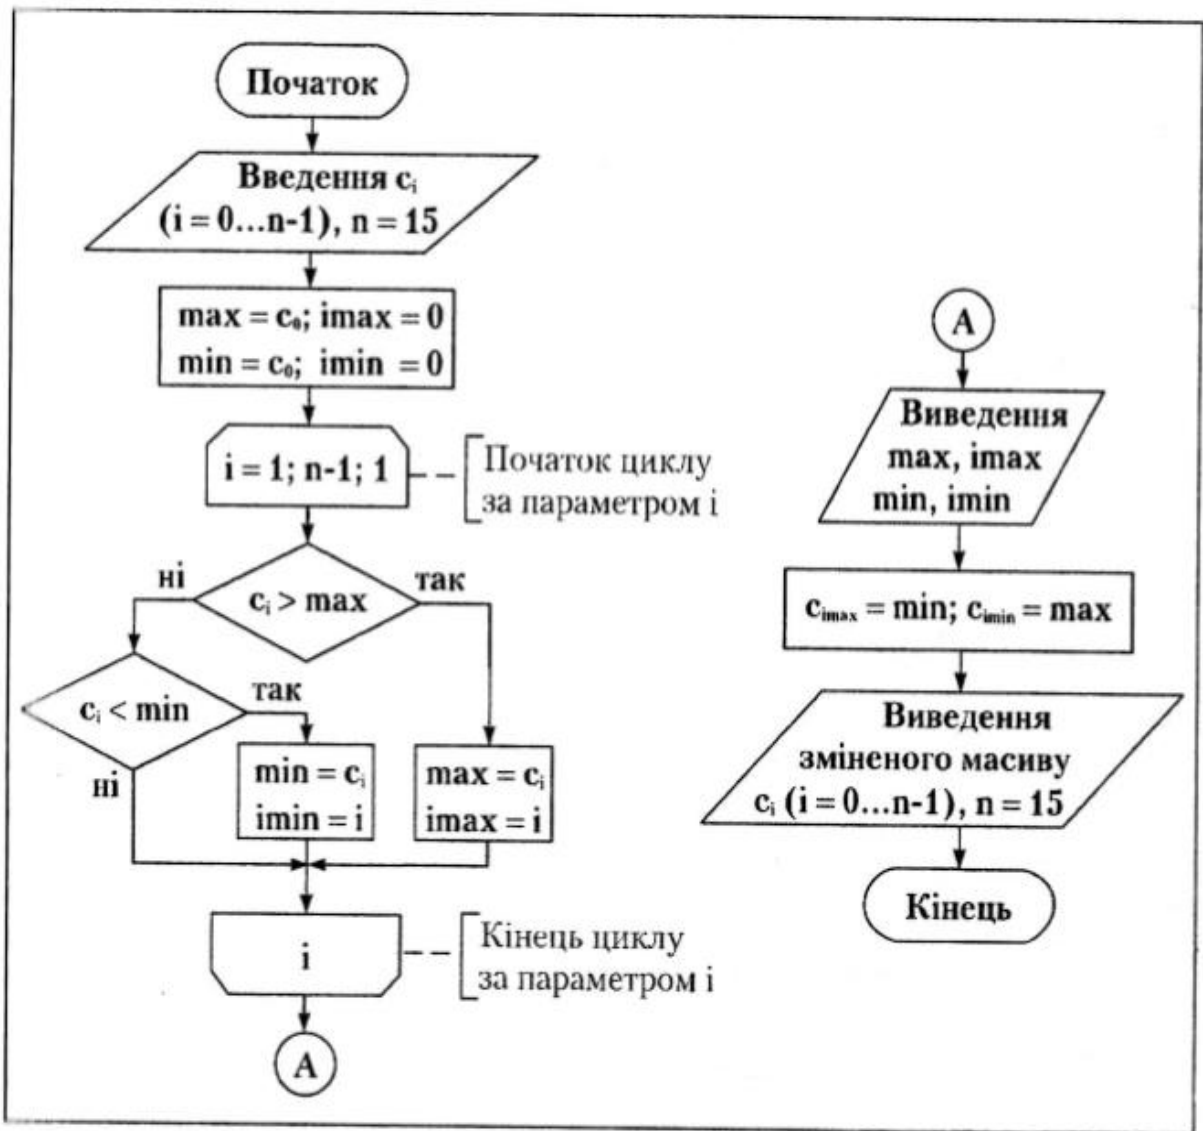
Початок

Введення $c_i$ $(i = 0...n-1)$, $n = 15$

$max = c_0$; $imax = 0$
$min = c_0$; $imin = 0$

$i = 1; n-1; 1$

Початок циклу за параметром і

ні

$c_i > max$

так

$c_i < min$

так

ні

$min = c_i$
$imin = i$

$max = c_i$
$imax = i$

i

Кінець циклу за параметром і

A

A

Виведення max, imax min, imin

$c_{imax} = min$; $c_{imin} = max$

Виведення зміненого масиву $c_i$ $(i = 0...n-1)$, $n = 15$

Кінець